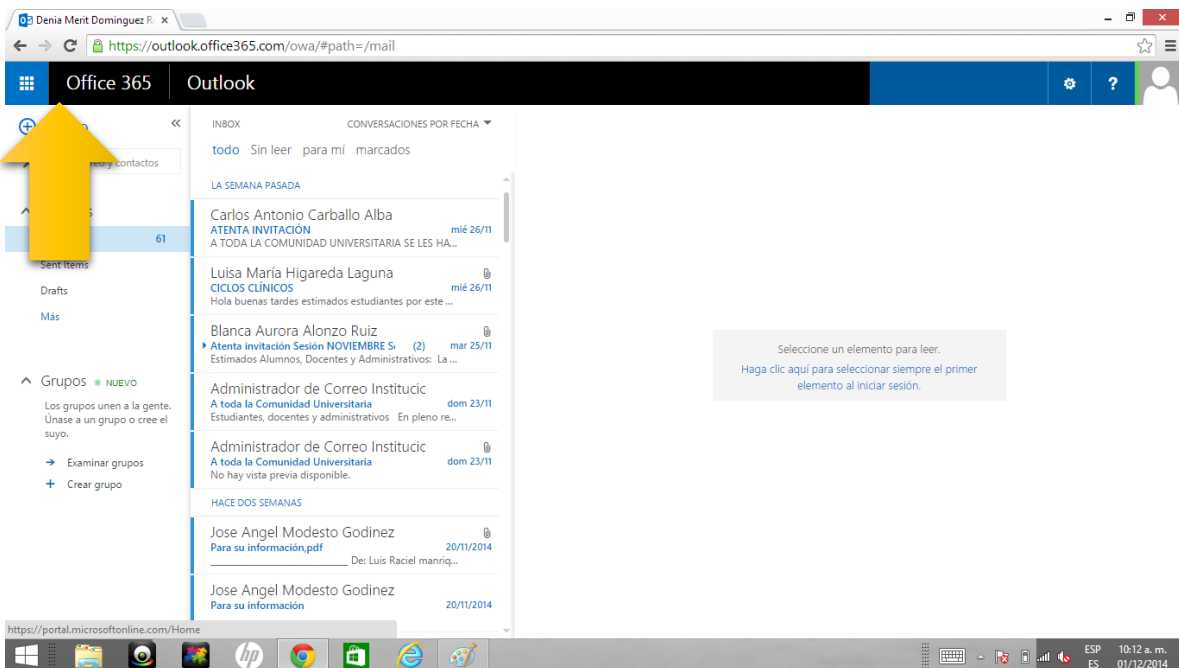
Denia Merit Dominguez R ×

https://outlook.office365.com/owa/#path=/mail

Office 365 Outlook

?

«

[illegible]eo y contactos

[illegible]s

61

Sent Items

Drafts

Más

Grupos NUEVO

Los grupos unen a la gente. Únase a un grupo o cree el suyo.

→ Examinar grupos

+ Crear grupo

INBOX

CONVERSACIONES POR FECHA

todo Sin leer para mí marcados

LA SEMANA PASADA

Carlos Antonio Carballo Alba
ATENTA INVITACIÓN mié 26/11
A TODA LA COMUNIDAD UNIVERSITARIA SE LES HA...

Luisa María Higareda Laguna
CICLOS CLÍNICOS mié 26/11
Hola buenas tardes estimados estudiantes por este ...

Blanca Aurora Alonzo Ruiz
Atenta invitación Sesión NOVIEMBRE S (2) mar 25/11
Estimados Alumnos, Docentes y Administrativos: La ...

Administrador de Correo Institucic
A toda la Comunidad Universitaria dom 23/11
Estudiantes, docentes y administrativos En pleno re...

Administrador de Correo Institucic
A toda la Comunidad Universitaria dom 23/11
No hay vista previa disponible.

HACE DOS SEMANAS

Jose Angel Modesto Godinez
Para su información,pdf 20/11/2014
_______________ De: Luis Raciel manriq...

Jose Angel Modesto Godinez
Para su información 20/11/2014

Seleccione un elemento para leer.
Haga clic aquí para seleccionar siempre el primer elemento al iniciar sesión.

https://portal.microsoftonline.com/Home

ESP ES 10:12 a. m. 01/12/2014